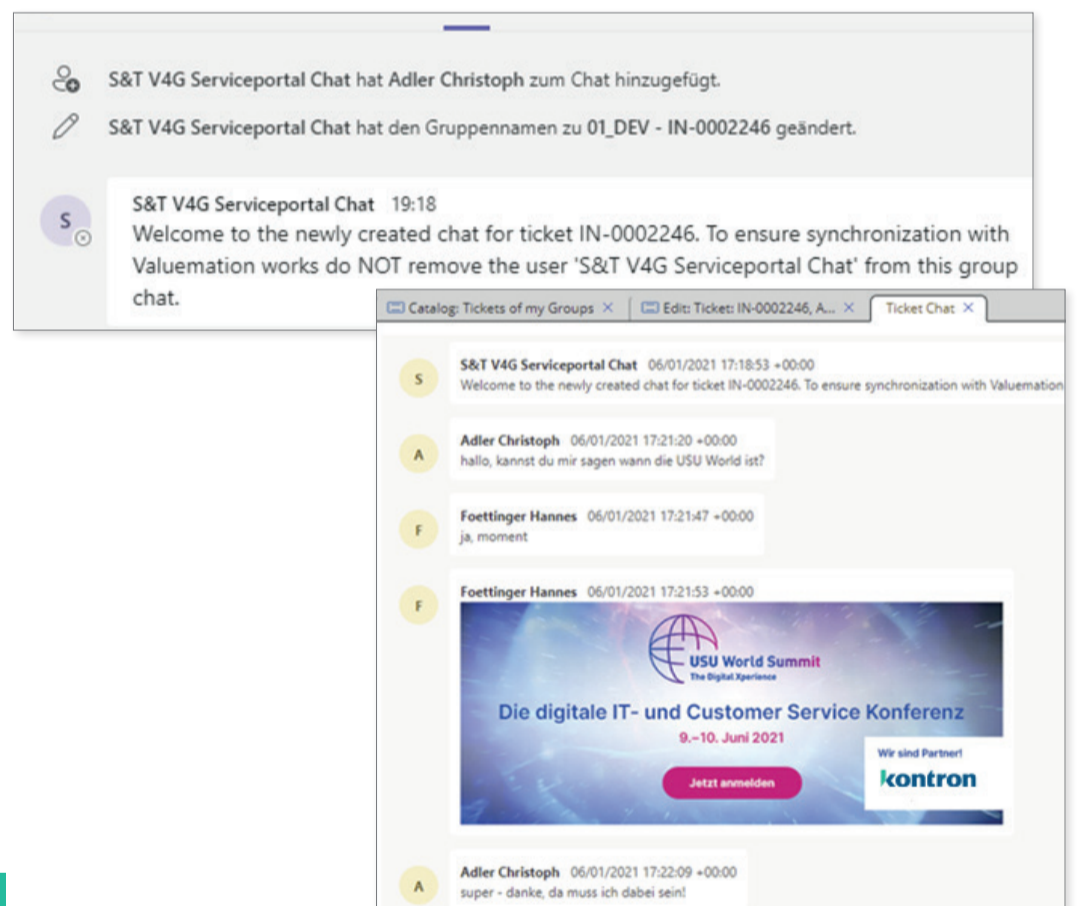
S&T V4G Serviceportal Chat hat Adler Christoph zum Chat hinzugefügt.

S&T V4G Serviceportal Chat hat den Gruppennamen zu 01_DEV - IN-0002246 geändert.

S

S&T V4G Serviceportal Chat 19:18
Welcome to the newly created chat for ticket IN-0002246. To ensure synchronization with Valuemation works do NOT remove the user 'S&T V4G Serviceportal Chat' from this group chat.

Catalog: Tickets of my Groups × | Edit: Ticket: IN-0002246, A... × | Ticket Chat ×

S
S&T V4G Serviceportal Chat 06/01/2021 17:18:53 +00:00
Welcome to the newly created chat for ticket IN-0002246. To ensure synchronization with Valuemation

A
Adler Christoph 06/01/2021 17:21:20 +00:00
hallo, kannst du mir sagen wann die USU World ist?

F
Foettinger Hannes 06/01/2021 17:21:47 +00:00
ja, moment

F
Foettinger Hannes 06/01/2021 17:21:53 +00:00

USU World Summit
The Digital Xperience
Die digitale IT- und Customer Service Konferenz
9.–10. Juni 2021
Jetzt anmelden
Wir sind Partner!
kontron

A
Adler Christoph 06/01/2021 17:22:09 +00:00
super - danke, da muss ich dabei sein!